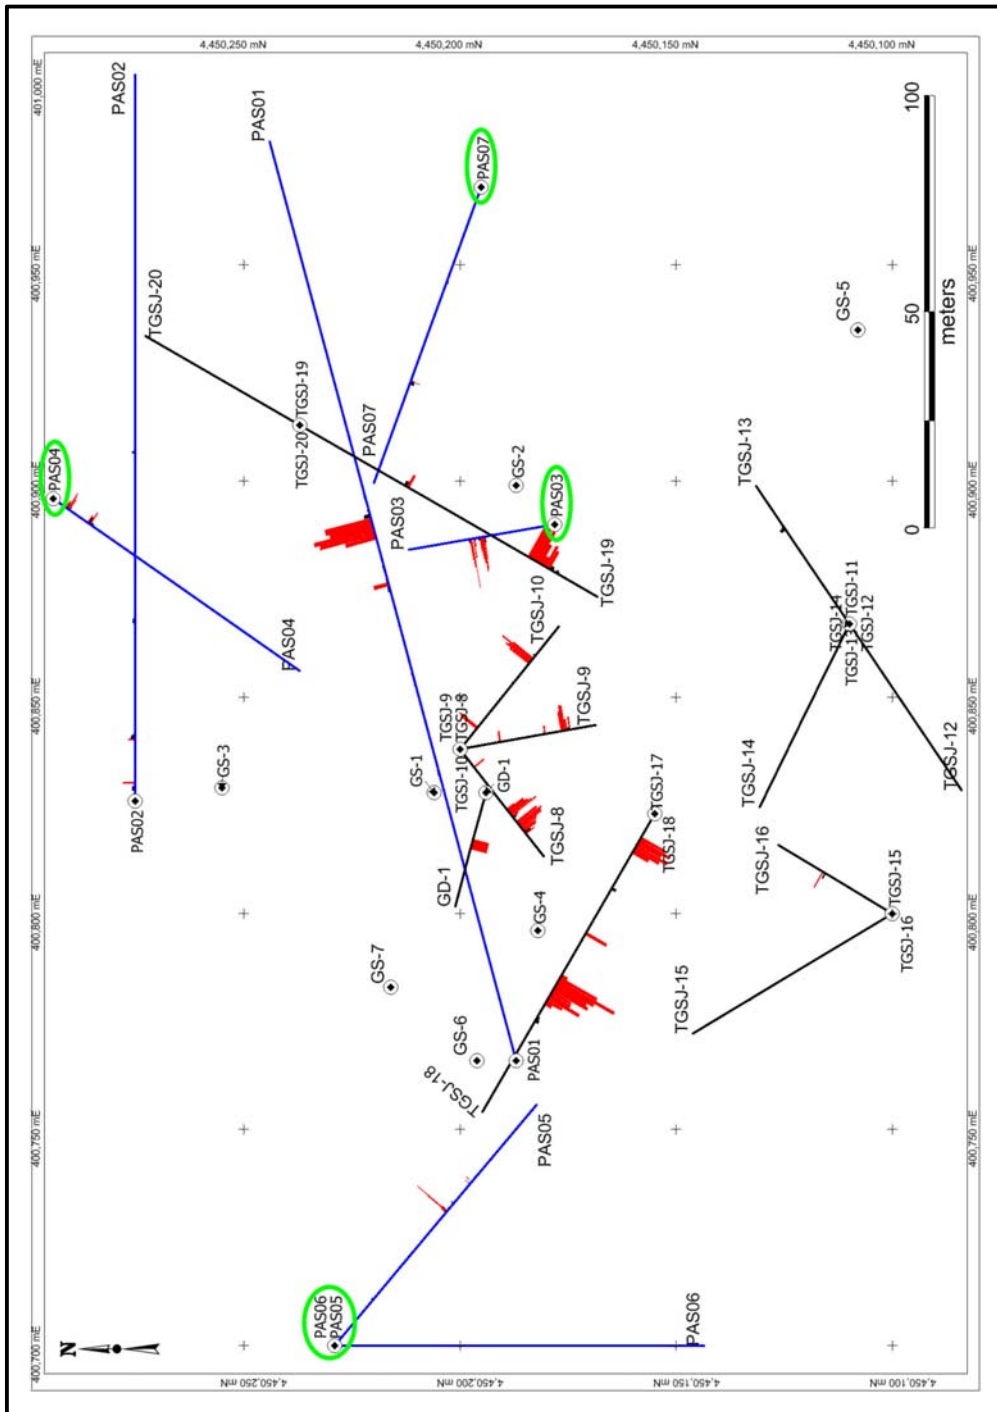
4,450,250 mN
4,450,200 mN
4,450,150 mN
4,450,100 mN
401,000 mE
400,950 mE
400,900 mE
400,850 mE
400,800 mE
400,750 mE
400,700 mE
4,450,250 mN
4,450,200 mN
4,450,150 mN
4,450,100 mN
400,950 mE
400,900 mE
400,850 mE
400,800 mE
400,750 mE

PAS02
PAS01
PAS07
TGSJ-20
TGSJ-19
TGSJ-20
PAS07
PAS04
GS-2
PAS03
PAS03
TGSJ-19
PAS04
TGSJ-10
TGSJ-9
TGSJ-9
TGSJ-8
GS-3
PAS02
GS-1
TGSJ-10
GD-1
TGSJ-8
GD-1
TGSJ-17
TGSJ-18
GS-4
GS-7
GS-6
PAS01
TGSJ-18
PAS05
PAS06
PAS05
PAS06
N
TGSJ-13
TGSJ-14
TGSJ-13
TGSJ-11
TGSJ-12
TGSJ-12
TGSJ-14
TGSJ-16
TGSJ-15
TGSJ-16
TGSJ-15
GS-5
100
50
0
meters